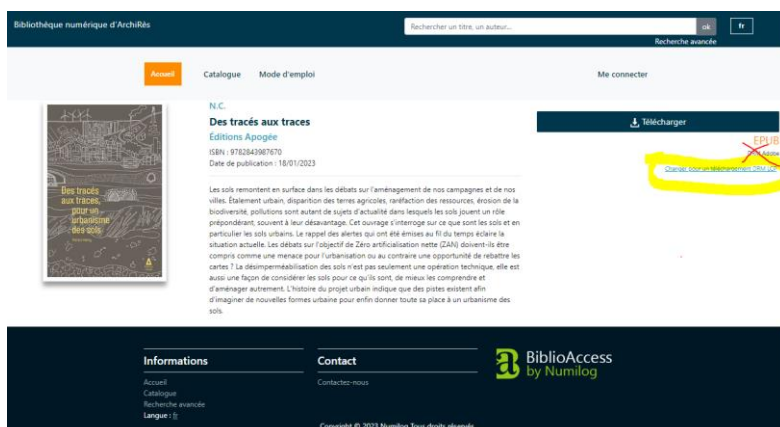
Bibliothèque numérique d'ArchiRès

Rechercher un titre, un auteur...

ok

fr

Recherche avancée

Accueil

Catalogue

Mode d'emploi

Me connecter

Des tracés aux traces, pour un urbanisme des sols

N.C.

Des tracés aux traces

Éditions Apogée

ISBN : 9782843987670

Date de publication : 18/01/2023

Les sols remontent en surface dans les débats sur l'aménagement de nos campagnes et de nos villes. Étalement urbain, disparition des terres agricoles, raréfaction des ressources, érosion de la biodiversité, pollutions sont autant de sujets d'actualité dans lesquels les sols jouent un rôle prépondérant, souvent à leur désavantage. Cet ouvrage s'interroge sur ce que sont les sols et en particulier les sols urbains. Le rappel des alertes qui ont été émises au fil du temps éclaire la situation actuelle. Les débats sur l'objectif de Zéro artificialisation nette (ZAN) doivent-ils être compris comme une menace pour l'urbanisation ou au contraire une opportunité de rebattre les cartes ? La désimperméabilisation des sols n'est pas seulement une opération technique, elle est aussi une façon de considérer les sols pour ce qu'ils sont, de mieux les comprendre et d'aménager autrement. L'histoire du projet urbain indique que des pistes existent afin d'imaginer de nouvelles formes urbaine pour enfin donner toute sa place à un urbanisme des sols.

Télécharger

EPUB

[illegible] Adobe

Changer pour un téléchargement DRM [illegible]

Informations

Accueil

Catalogue

Recherche avancée

Langue : fr

Contact

Contactez-nous

BiblioAccess by Numilog

Copyright © 2023 Numilog Tous droits réservés